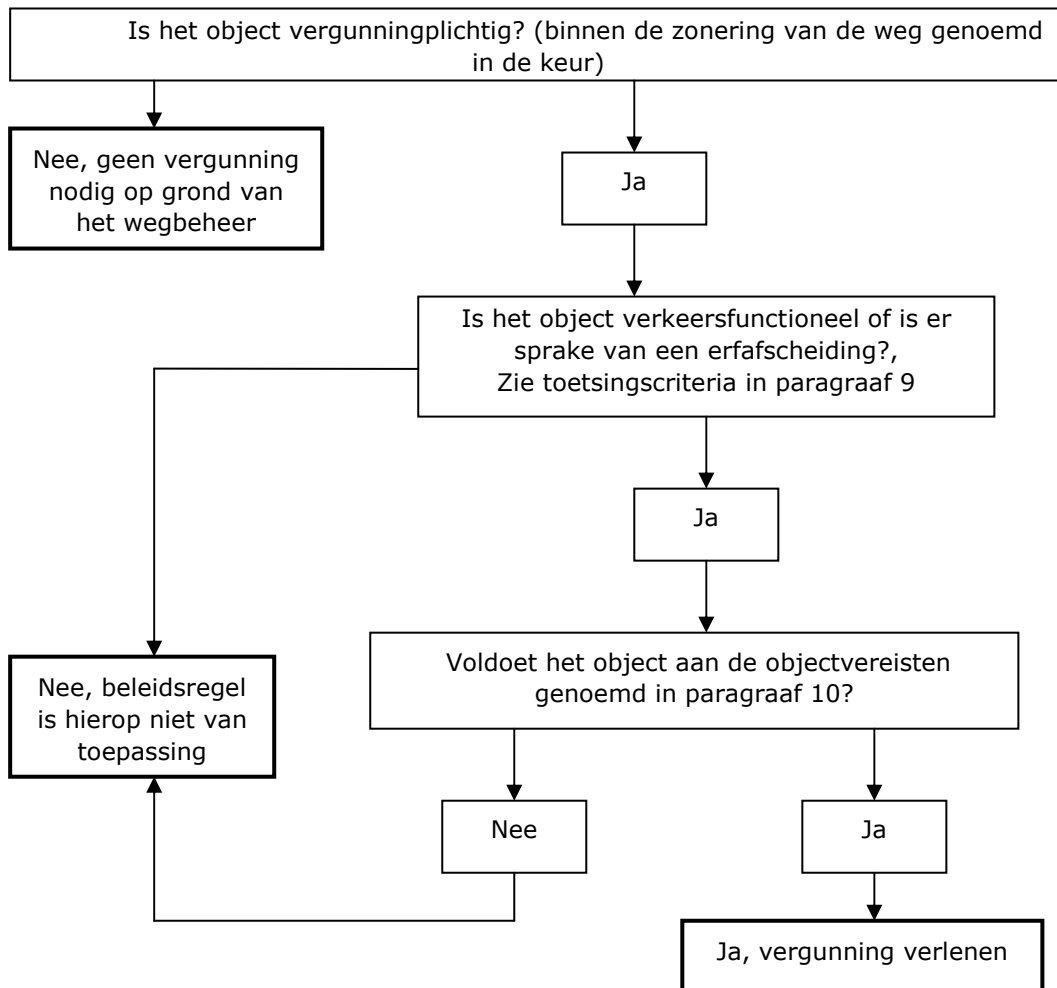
Is het object vergunningplichtig? (binnen de zonering van de weg genoemd in de keur)

Nee, geen vergunning nodig op grond van het wegbeheer

Ja

Is het object verkeersfunctioneel of is er sprake van een erfafscheiding?, Zie toetsingscriteria in paragraaf 9

Ja

Voldoet het object aan de objectvereisten genoemd in paragraaf 10?

Nee, beleidsregel is hierop niet van toepassing

Nee

Ja

Ja, vergunning verlenen